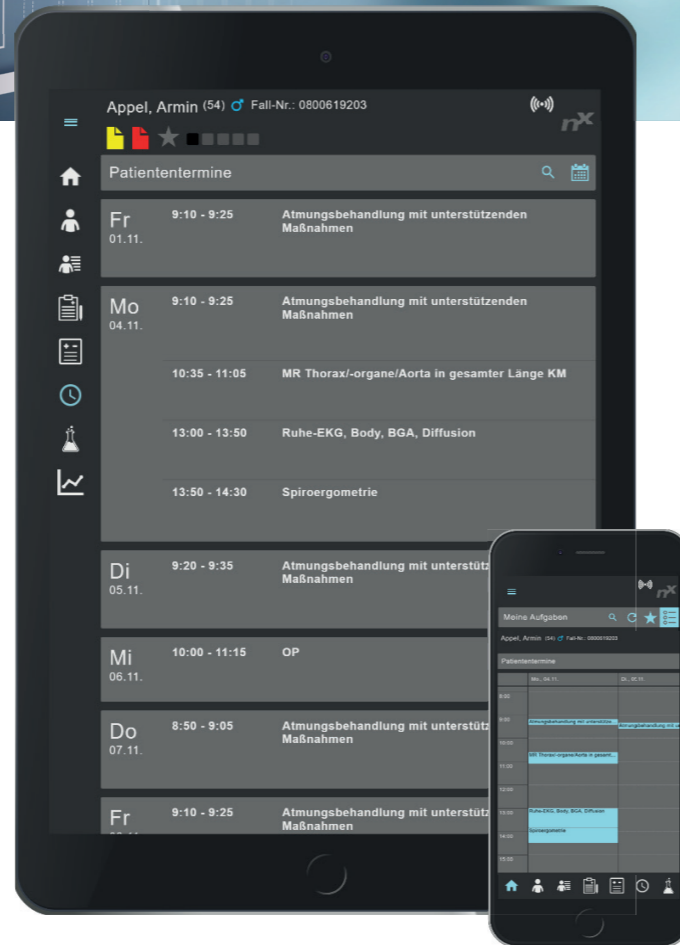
Appel, Armin (54) ♂ Fall-Nr.: 0800619203

Patiententermine

Fr
01.11.
9:10 - 9:25
Atmungsbehandlung mit unterstützenden Maßnahmen

Mo
04.11.
9:10 - 9:25
Atmungsbehandlung mit unterstützenden Maßnahmen

10:35 - 11:05
MR Thorax/-organe/Aorta in gesamter Länge KM

13:00 - 13:50
Ruhe-EKG, Body, BGA, Diffusion

13:50 - 14:30
Spiroergometrie

Di
05.11.
9:20 - 9:35
Atmungsbehandlung mit unterstütz Maßnahmen

Mi
06.11.
10:00 - 11:15
OP

Do
07.11.
8:50 - 9:05
Atmungsbehandlung mit unterstütz Maßnahmen

Fr
9:10 - 9:25
Atmungsbehandlung mit unterstütz Maßnahmen

Meine Aufgaben
Appel, Armin (54) ♂ Fall-Nr.: 0800619203
Patiententermine
Mo., 04.11.
Di., 05.11.
8:00
9:00
Atmungsbehandlung mit unterstütz
Atmungsbehandlung mit un
10:00
MR Thorax/-organe/Aorta in gesamt
11:00
12:00
13:00
Ruhe-EKG, Body, BGA, Diffusion
14:00
Spiroergometrie
15:00